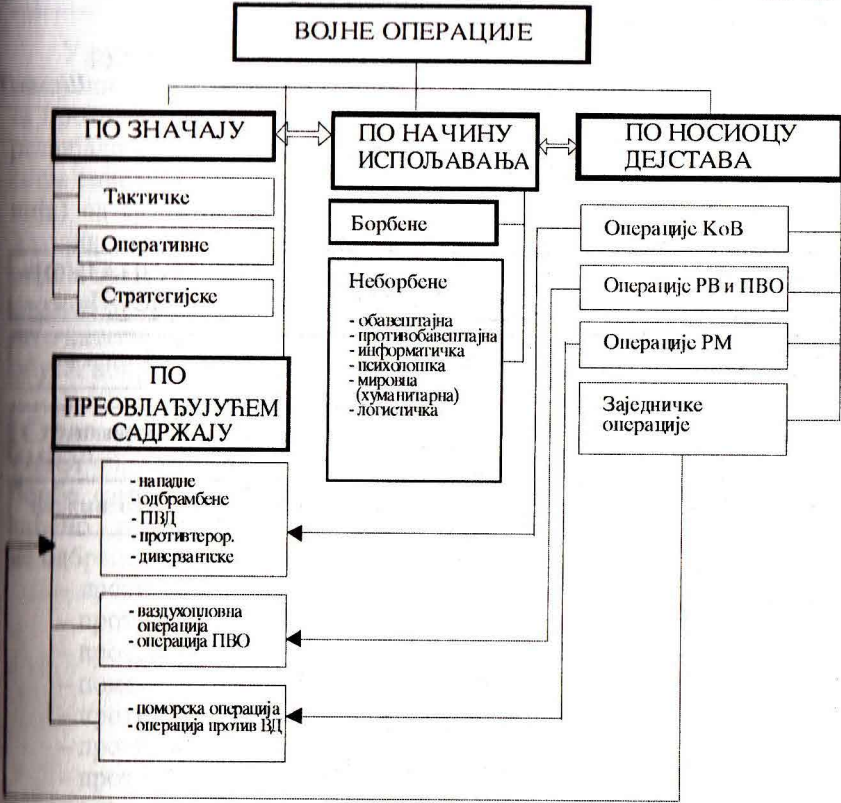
ВОЈНЕ ОПЕРАЦИЈЕ

ПО ЗНАЧАЈУ

Тактичке

Оперативне

Стратегијске

ПО НАЧИНУ ИСПОЉАВАЊА

Борбене

Неборбене

- обавештајна
- противобавештајна
- информатичка
- психолошка
- мировна (хуманитарна)
- логистичка

ПО НОСИОЦУ ДЕЈСТАВА

Операције КоВ

Операције РВ и ПВО

Операције РМ

Заједничке операције

ПО ПРЕОВЛАЂУЈУЋЕМ САДРЖАЈУ

- нападне
- одбрамбене
- ПВД
- противтерор.
- диверзантске

- ваздухопловна операција
- операција ПВО

- поморска операција
- операција против ВД